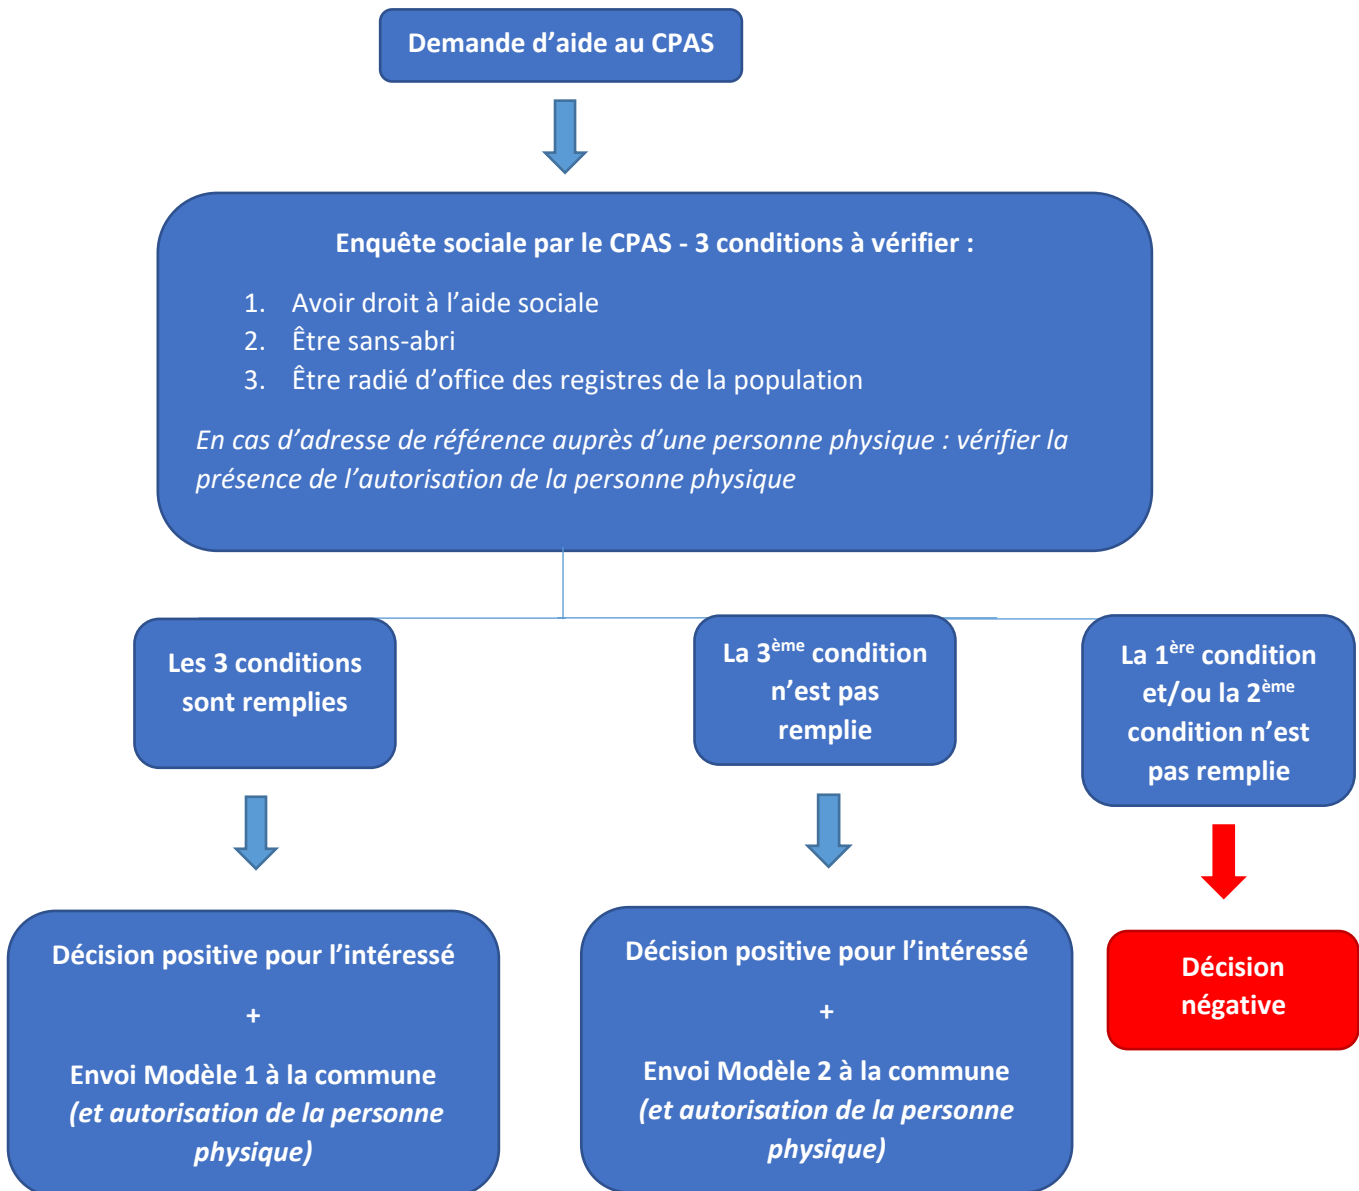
Demande d’aide au CPAS

Enquête sociale par le CPAS - 3 conditions à vérifier :

1. Avoir droit à l’aide sociale
2. Être sans-abri
3. Être radié d’office des registres de la population

*En cas d’adresse de référence auprès d’une personne physique : vérifier la présence de l’autorisation de la personne physique*

Les 3 conditions sont remplies

La 3$^{ème}$ condition n’est pas remplie

La 1$^{ère}$ condition et/ou la 2$^{ème}$ condition n’est pas remplie

Décision positive pour l’intéressé

+

Envoi Modèle 1 à la commune *(et autorisation de la personne physique)*

Décision positive pour l’intéressé

+

Envoi Modèle 2 à la commune *(et autorisation de la personne physique)*

Décision négative